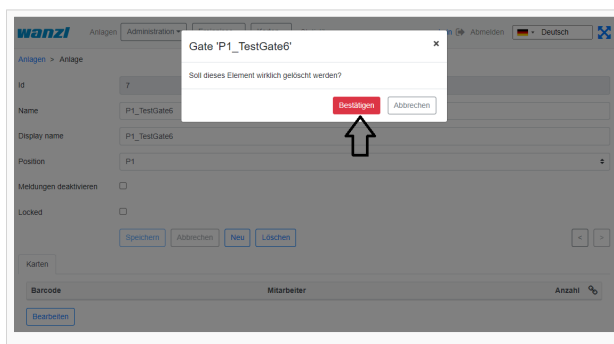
wanzl Anlagen Administration

Anlagen > Anlage

Id 7

Name P1_TestGate6

Display name P1_TestGate6

Position P1

Meldungen deaktivieren

Locked

Speichern Abbrechen Neu Löschen

Karten

| Barcode | Mitarbeiter | Anzahl |
|---|---|---|

Bearbeiten

Abmelden Deutsch

Gate 'P1_TestGate6' ×

Soll dieses Element wirklich gelöscht werden?

Bestätigen Abbrechen